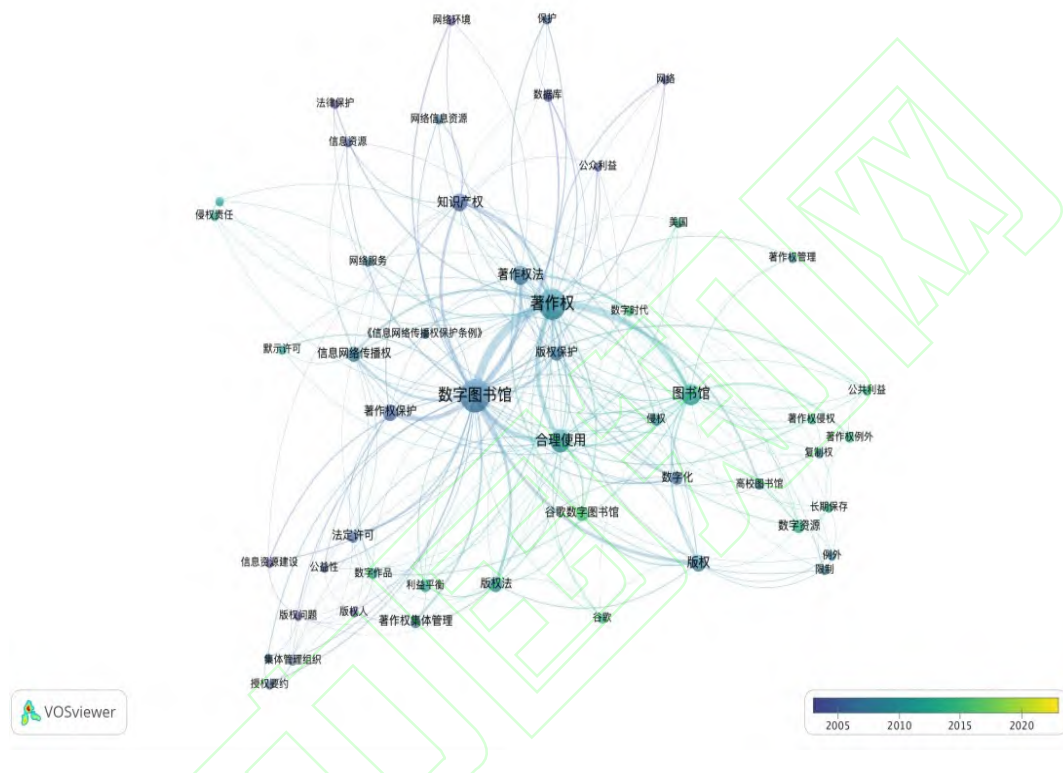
网络环境
保护
网络
法律保护
数据库
网络信息资源
信息资源
公众利益
侵权责任
知识产权
美国
著作权管理
网络服务
著作权法
著作权
数字时代
《信息网络传播权保护条例》
默示许可
信息网络传播权
版权保护
公共利益
数字图书馆
图书馆
著作权侵权
著作权保护
侵权
合理使用
著作权例外
复制权
数字化
高校图书馆
长期保存
谷歌数字图书馆
数字资源
法定许可
例外
信息资源建设
公益性
版权
限制
数字作品
利益平衡
版权法
版权问题
版权人
著作权集体管理
谷歌
集体管理组织
授权要约
VOSviewer
2005
2010
2015
2020